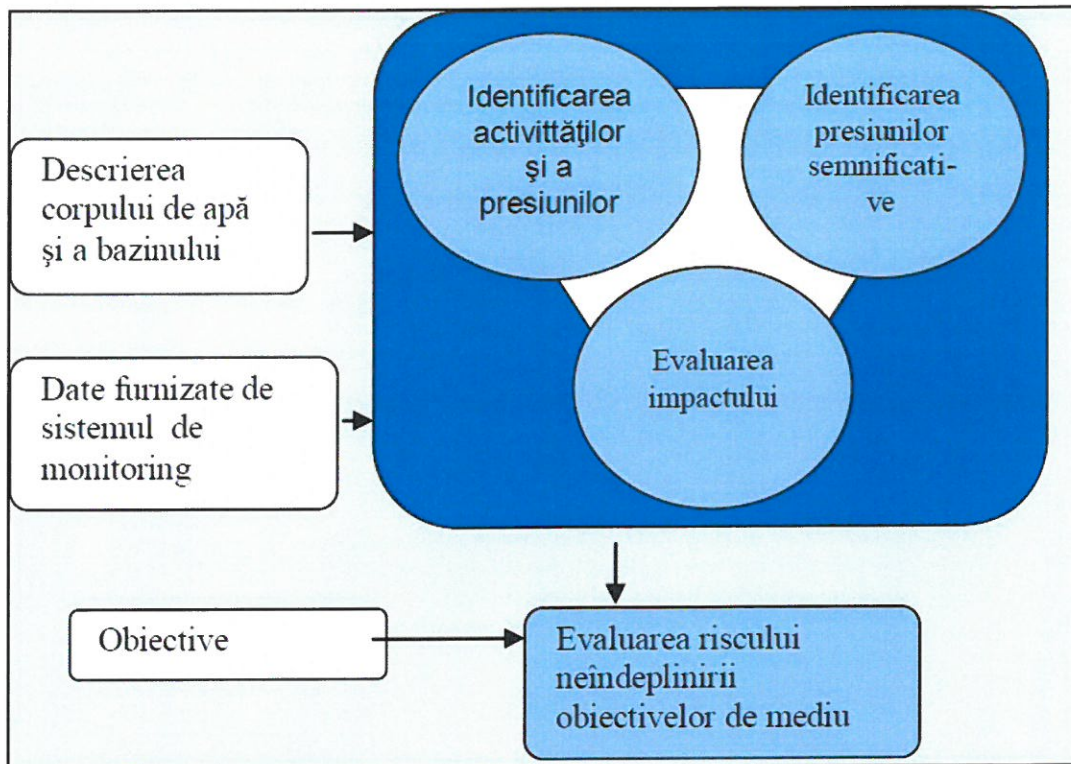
Descrierea corpului de apă şi a bazinului

Date furnizate de sistemul de monitoring

Identificarea activittăţilor şi a presiunilor

Identificarea presiunilor semnificative

Evaluarea impactului

Obiective

Evaluarea riscului neîndeplinirii obiectivelor de mediu